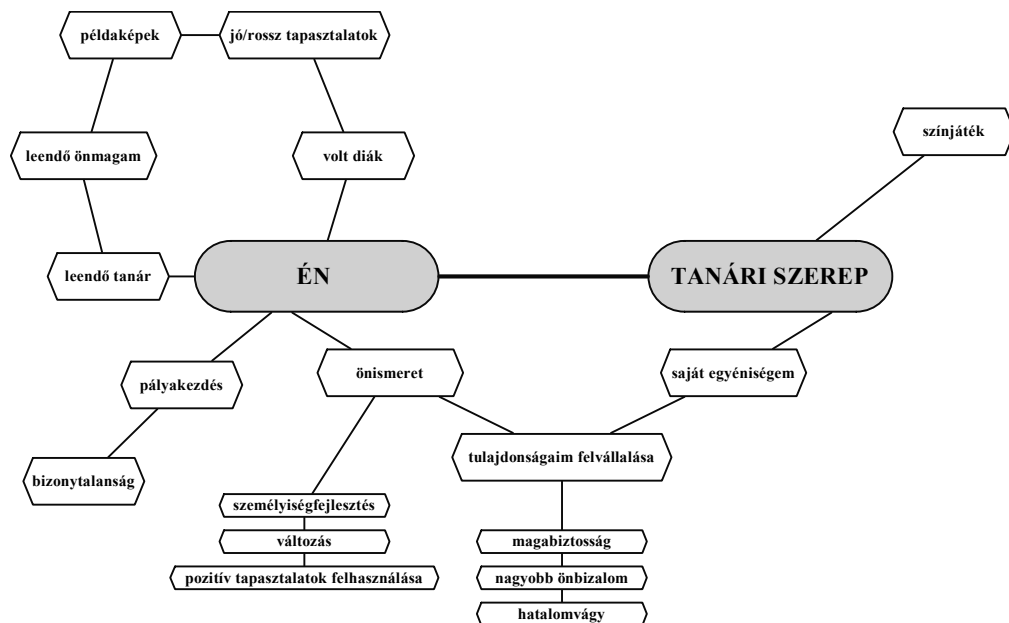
példaképek

jó/rossz tapasztalatok

leendő önmagam

volt diák

színjáték

leendő tanár

ÉN

TANÁRI SZEREP

pályakezdés

önismeret

saját egyéniségem

bizonytalanság

tulajdonságaim felvállalása

személyiségfejlesztés

változás

pozitív tapasztalatok felhasználása

magabiztosság

nagyobb önbizalom

hatalomvágy